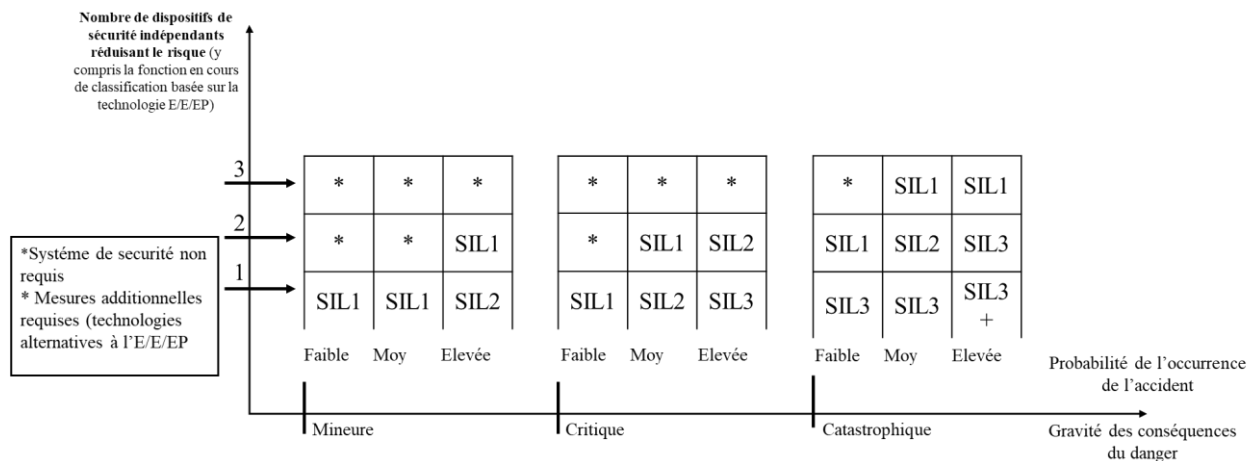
**Nombre de dispositifs de sécurité indépendants réduisant le risque** (y compris la fonction en cours de classification basée sur la technologie E/E/EP)

*Systéme de securité non requis
* Mesures additionnelles requises (technologies alternatives à l'E/E/EP

3
2
1

| * | * | * |
|---|---|---|
| * | * | SIL1 |
| SIL1 | SIL1 | SIL2 |

Faible Moy Elevée

| * | * | * |
|---|---|---|
| * | SIL1 | SIL2 |
| SIL1 | SIL2 | SIL3 |

Faible Moy Elevée

| * | SIL1 | SIL1 |
|---|---|---|
| SIL1 | SIL2 | SIL3 |
| SIL3 | SIL3 | SIL3 + |

Faible Moy Elevée

Probabilité de l'occurrence de l'accident

Mineure Critique Catastrophique

Gravité des conséquences du danger